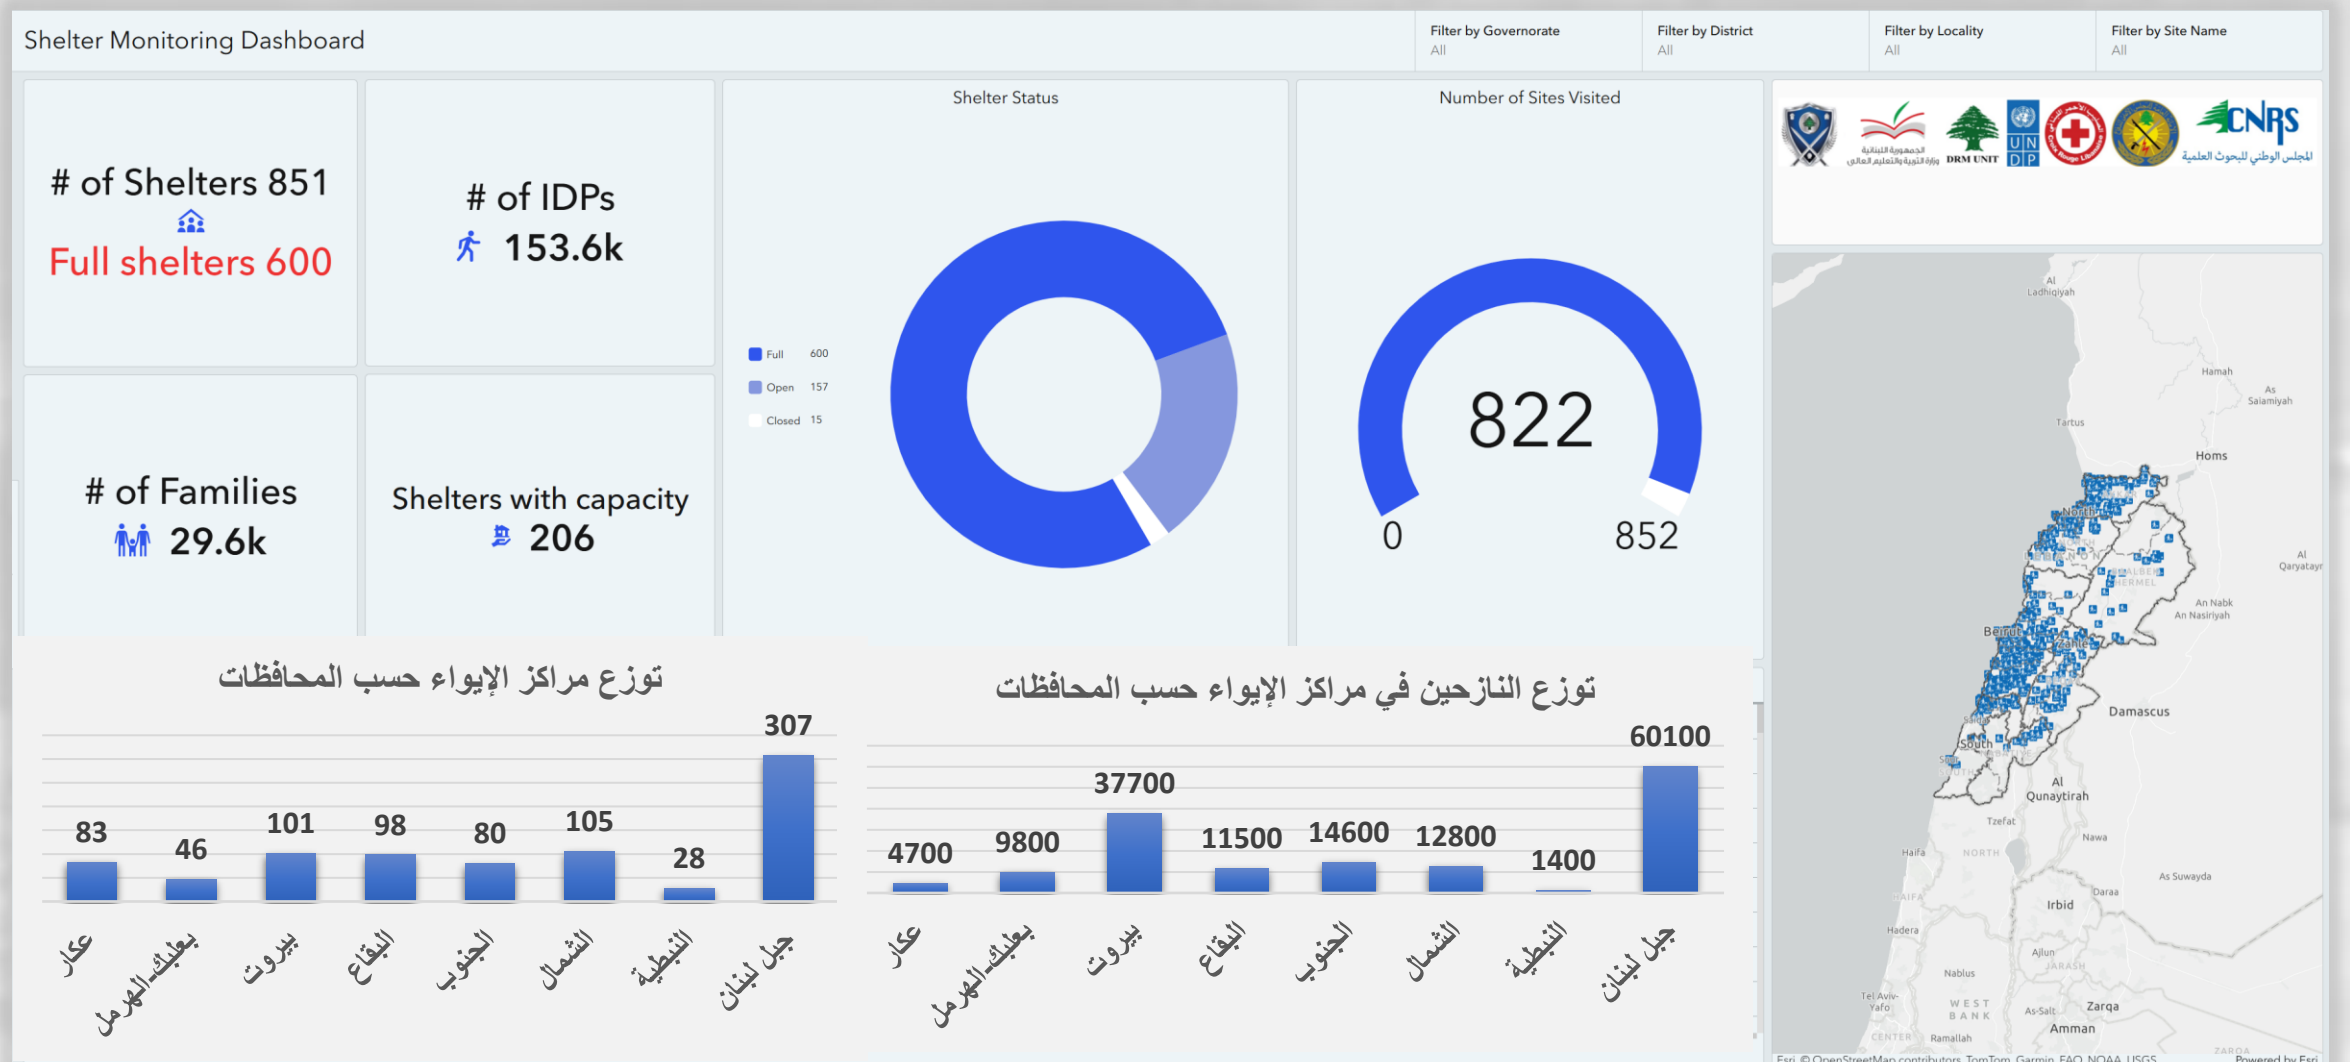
Shelter Monitoring Dashboard

Filter by Governorate
All

Filter by District
All

Filter by Locality
All

Filter by Site Name
All

# of Shelters 851
Full shelters 600

# of IDPs
153.6k

# of Families
29.6k

Shelters with capacity
206

Shelter Status

Full 600
Open 157
Closed 15

Number of Sites Visited

822
0
852

DRM UNIT
UN DP
CNRS
المجلس الوطني للبحوث العلمية
الجمهورية اللبنانية وزارة التربية والتعليم العالي

Al Ladhiqiyah
Hamah
As Salamiyah
Tartus
Homs
Al Qaryatayn
An Nabk
An Nasiriyah
North
Beirut
Zahle
Damascus
South
Al Qunaytirah
Tzefat
Nawa
Haifa
NORTH
Daraa
As Suwayda
HAIFA
Irbid
Hadera
Ajlun
JARASH
Nablus
Tel Aviv-Yafo
WEST BANK
As-Salt
Zarqa
Amman
CENTER
Ramallah
ZARQA
Esri, © OpenStreetMap contributors, TomTom, Garmin, FAO, NOAA, USGS
Powered by Esri

توزع مراكز الإيواء حسب المحافظات

| عكار | بعلبك الهرمل | بيروت | البقاع | الجنوب | الشمال | النبطية | جبل لبنان |
|---|---|---|---|---|---|---|---|
| 83 | 46 | 101 | 98 | 80 | 105 | 28 | 307 |

توزع النازحين في مراكز الإيواء حسب المحافظات

| عكار | بعلبك الهرمل | بيروت | البقاع | الجنوب | الشمال | النبطية | جبل لبنان |
|---|---|---|---|---|---|---|---|
| 4700 | 9800 | 37700 | 11500 | 14600 | 12800 | 1400 | 60100 |